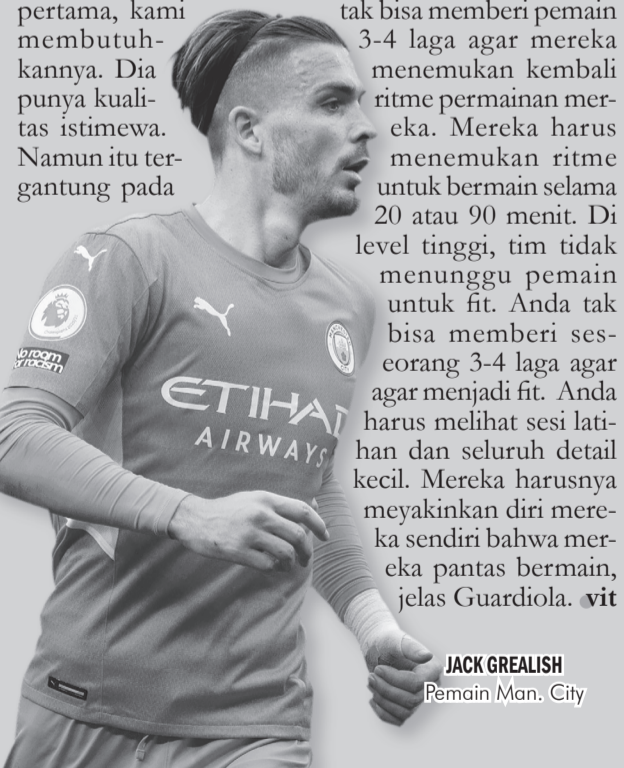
pertama, kami membutuhkannya. Dia punya kualitas istimewa. Namun itu tergantung pada

tak bisa memberi pemain 3-4 laga agar mereka menemukan kembali ritme permainan mereka. Mereka harus menemukan ritme untuk bermain selama 20 atau 90 menit. Di level tinggi, tim tidak menunggu pemain untuk fit. Anda tak bisa memberi seseorang 3-4 laga agar agar menjadi fit. Anda harus melihat sesi latihan dan seluruh detail kecil. Mereka harusnya meyakinkan diri mereka sendiri bahwa mereka pantas bermain, jelas Guardiola. vit

No room for racism

ETIHAD AIRWAYS

JACK GREALISH
Pemain Man. City